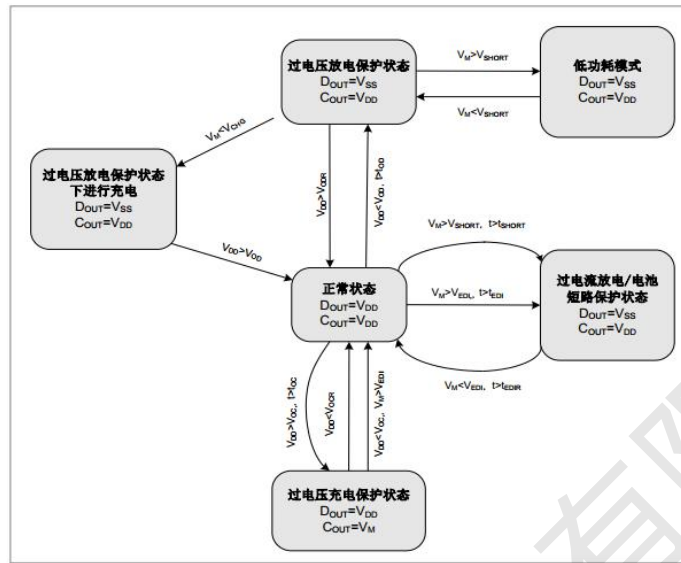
过电压放电保护状态
$D_{OUT}=V_{SS}$
$C_{OUT}=V_{DD}$

$V_M>V_{SHORT}$

$V_M<V_{SHORT}$

低功耗模式
$D_{OUT}=V_{SS}$
$C_{OUT}=V_{DD}$

$V_M<V_{CHG}$

过电压放电保护状态下进行充电
$D_{OUT}=V_{SS}$
$C_{OUT}=V_{DD}$

$V_{DD}>V_{DR}$

$V_{DD}<V_{DL}$, $t>t_{DD}$

$V_{DD}>V_{DD}$

$V_M>V_{SHORT}$, $t>t_{SHORT}$

正常状态
$D_{OUT}=V_{DD}$
$C_{OUT}=V_{DD}$

$V_M>V_{EDI}$, $t>t_{EDI}$

过电流放电/电池短路保护状态
$D_{OUT}=V_{SS}$
$C_{OUT}=V_{DD}$

$V_M<V_{EDI}$, $t>t_{EDIR}$

$V_{DD}>V_{OC}$, $t>t_{OC}$

$V_{DD}<V_{OCR}$

$V_{DD}<V_{OC}$, $V_M>V_{EDI}$

过电压充电保护状态
$D_{OUT}=V_{DD}$
$C_{OUT}=V_M$